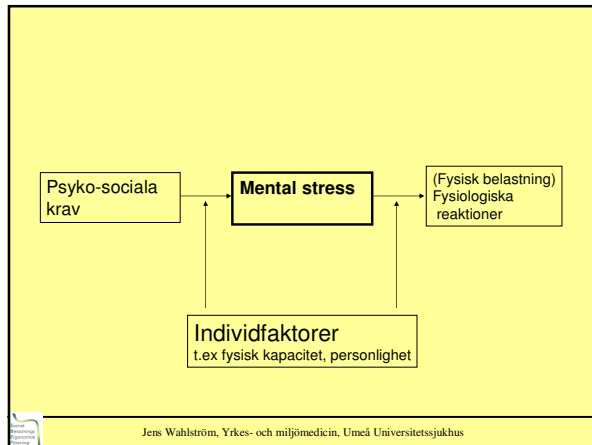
Psyko-sociala krav

Mental stress

(Fysisk belastning)
Fysiologiska reaktioner

Individfaktorer
t.ex fysisk kapacitet, personlighet

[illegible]

Jens Wahlström, Yrkes- och miljömedicin, Umeå Universitetssjukhus